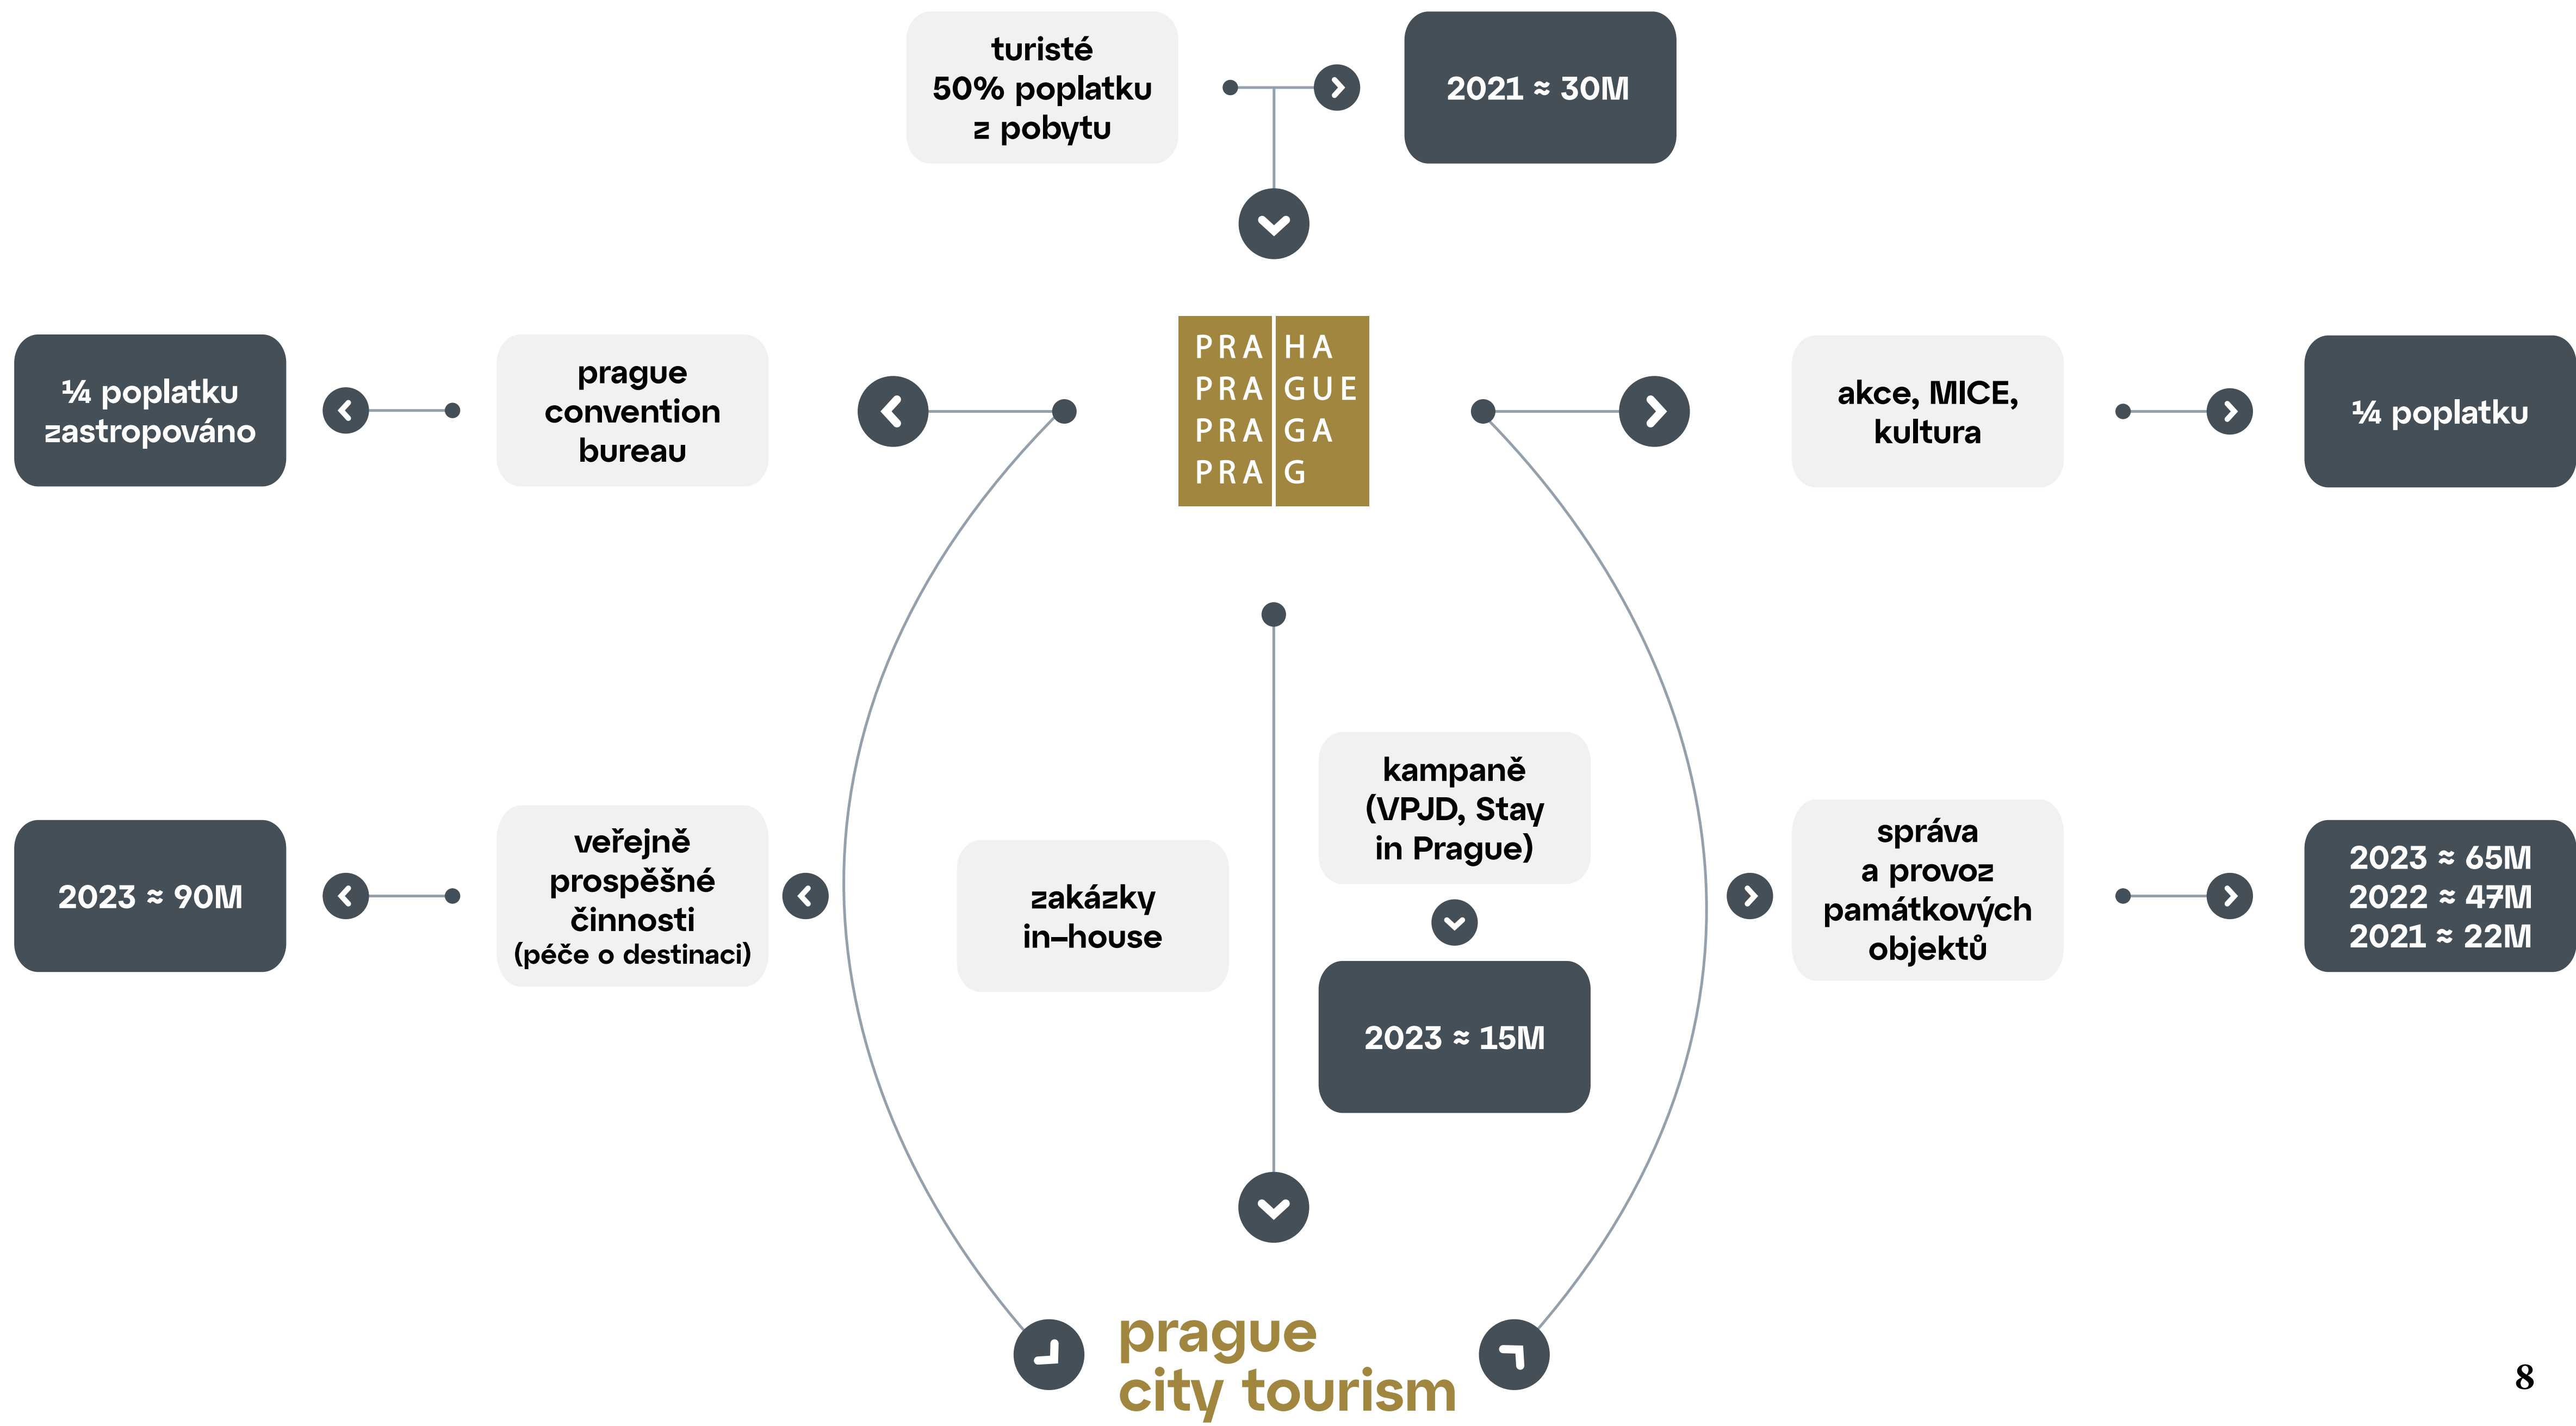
turisté
50% poplatku
z pobytu

2021 ≈ 30M

PRA HA
PRA GUE
PRA GA
PRA G

¼ poplatku
zastropováno

prague
convention
bureau

akce, MICE,
kultura

¼ poplatku

kampaně
(VPJD, Stay
in Prague)

2023 ≈ 90M

veřejně
prospěšné
činnosti
(péče o destinaci)

zakázky
in–house

2023 ≈ 15M

správa
a provoz
památkových
objektů

2023 ≈ 65M
2022 ≈ 47M
2021 ≈ 22M

prague
city tourism

8